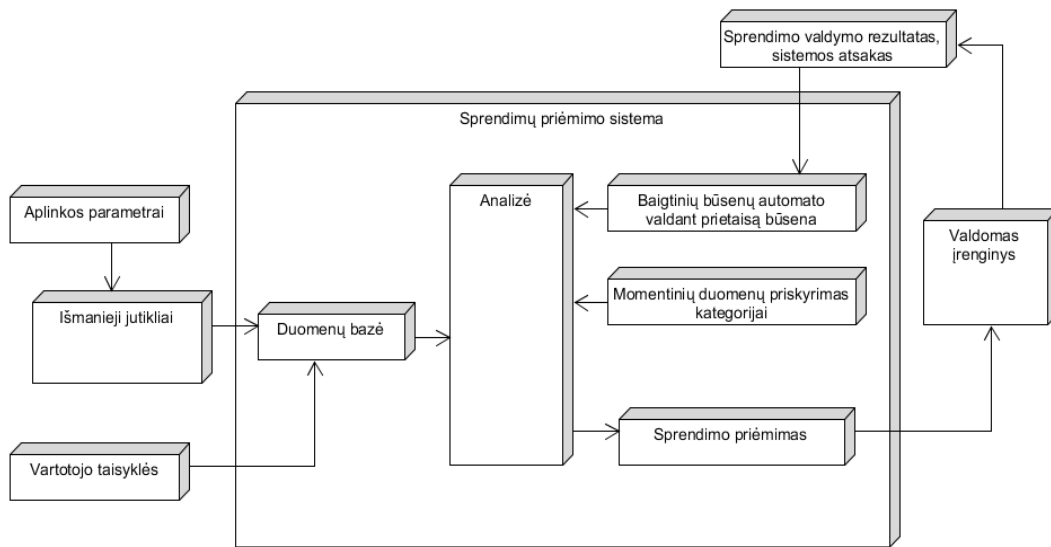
Sprendimo valdymo rezultatas, sistemos atsakas

Sprendimų priėmimo sistema

Aplinkos parametrai

Išmanieji jutikliai

Duomenų bazė

Analizė

Baigtinių būsenų automato valdant prietaisą būsena

Momentinių duomenų priskyrimas kategorijai

Valdomas įrenginys

Vartotojo taisyklės

Sprendimo priėmimas